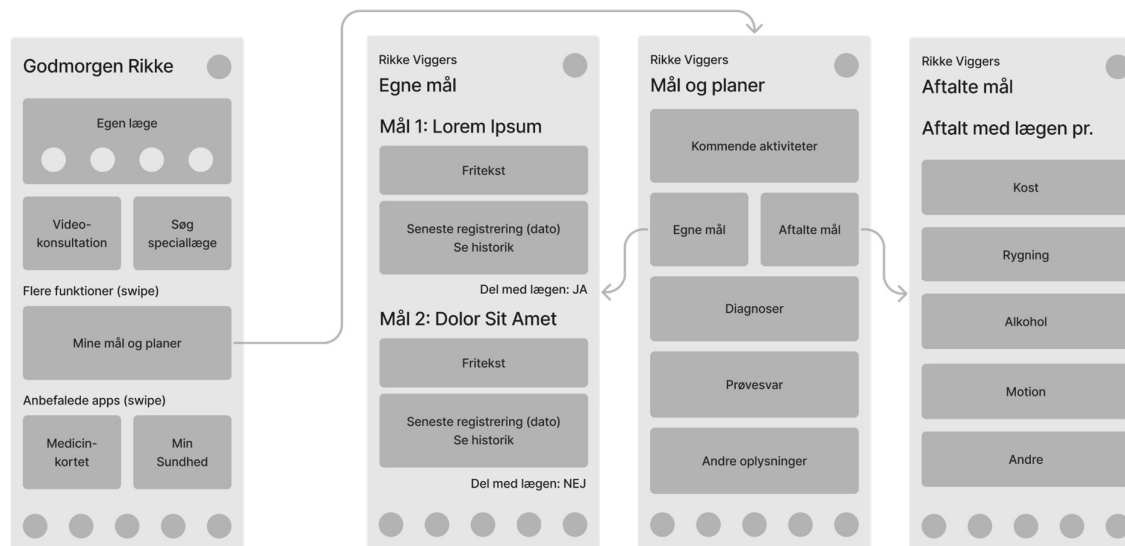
Godmorgen Rikke

Egen læge

Video-konsultation

Søg speciallæge

Flere funktioner (swipe)

Mine mål og planer

Anbefalede apps (swipe)

Medicin-kortet

Min Sundhed

Rikke Viggers
Egne mål

Mål 1: Lorem Ipsum

Fritekst

Seneste registrering (dato)
Se historik

Del med lægen: JA

Mål 2: Dolor Sit Amet

Fritekst

Seneste registrering (dato)
Se historik

Del med lægen: NEJ

Rikke Viggers
Mål og planer

Kommende aktiviteter

Egne mål

Aftalte mål

Diagnoser

Prøvesvar

Andre oplysninger

Rikke Viggers
Aftalte mål

Aftalt med lægen pr.

Kost

Rygning

Alkohol

Motion

Andre